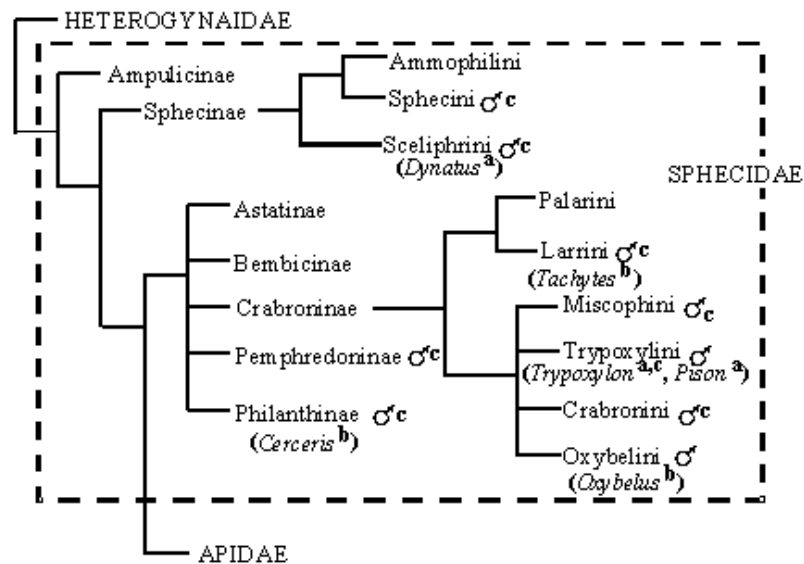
HETEROGYNAIDAE
Ampulicinae
Sphecinae
Ammophilini
Sphecini ♂c
Sceliphrini ♂c
(*Dynatus* a)
SPHECIDAE
Astatinae
Bembicinae
Crabroninae
Pemphredoninae ♂c
Philanthinae ♂c
(*Cerceris* b)
Palarini
Larrini ♂c
(*Tachytes* b)
Miscophini ♂c
Trypoxylini ♂
(*Trypoxylon* a,c, *Pison* a)
Crabronini ♂c
Oxybelini ♂
(*Oxybelus* b)
APIDAE